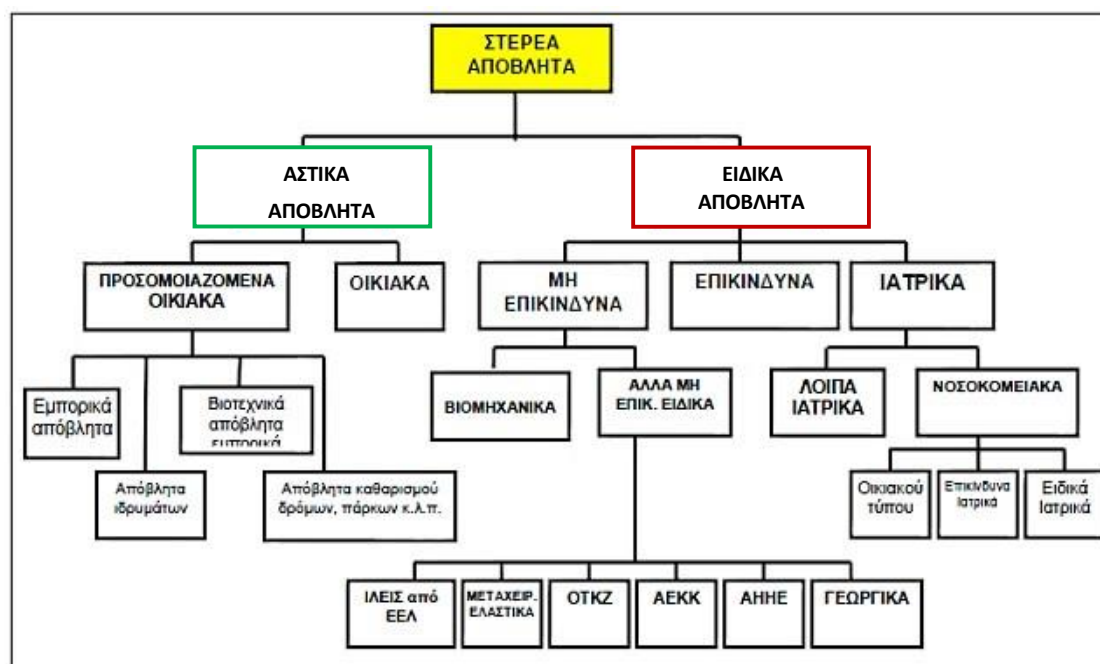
ΣΤΕΡΕΑ ΑΠΟΒΛΗΤΑ

ΑΣΤΙΚΑ ΑΠΟΒΛΗΤΑ

ΕΙΔΙΚΑ ΑΠΟΒΛΗΤΑ

ΠΡΟΣΟΜΟΙΑΖΟΜΕΝΑ ΟΙΚΙΑΚΑ

ΟΙΚΙΑΚΑ

ΜΗ ΕΠΙΚΙΝΔΥΝΑ

ΕΠΙΚΙΝΔΥΝΑ

ΙΑΤΡΙΚΑ

Εμπορικά απόβλητα

Βιοτεχνικά απόβλητα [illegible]

Απόβλητα ιδρυμάτων

Απόβλητα καθαρισμού δρόμων, πάρκων κ.λ.π.

ΒΙΟΜΗΧΑΝΙΚΑ

ΑΛΛΑ ΜΗ ΕΠΙΚ. ΕΙΔΙΚΑ

ΛΟΙΠΑ ΙΑΤΡΙΚΑ

ΝΟΣΟΚΟΜΕΙΑΚΑ

Οικιακού τύπου

Επικίνδυνα Ιατρικά

Ειδικά Ιατρικά

ΙΛΕΙΣ από ΕΕΛ

ΜΕΤΑΧΕΙΡ. ΕΛΑΣΤΙΚΑ

ΟΤΚΖ

ΑΕΚΚ

ΑΗΗΕ

ΓΕΩΡΓΙΚΑ